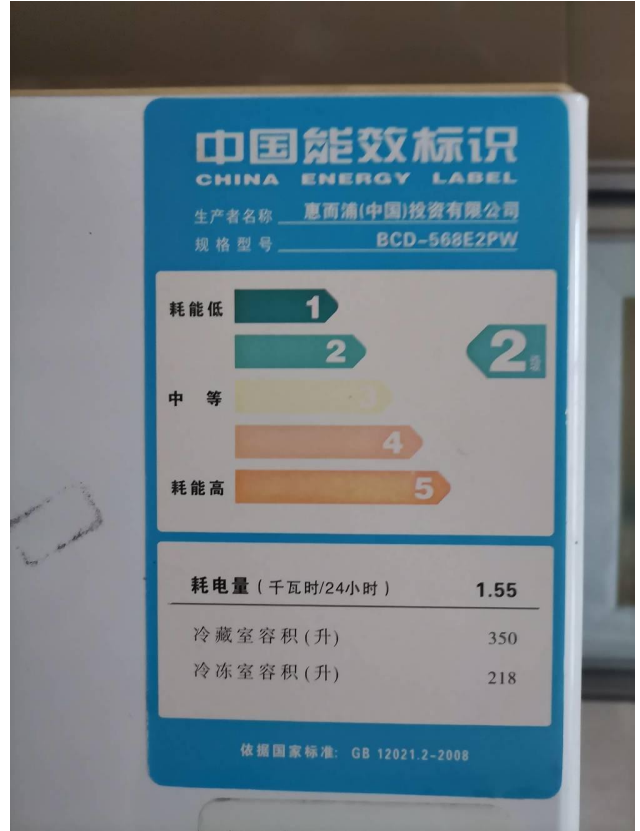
中国能效标识
CHINA ENERGY LABEL

生产者名称 惠而浦(中国)投资有限公司
规格型号 BCD-568E2PW

耗能低
1
2
中 等
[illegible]
4
耗能高
5

2级

耗电量(千瓦时/24小时) 1.55
冷藏室容积(升) 350
冷冻室容积(升) 218

依据国家标准: GB 12021.2-2008